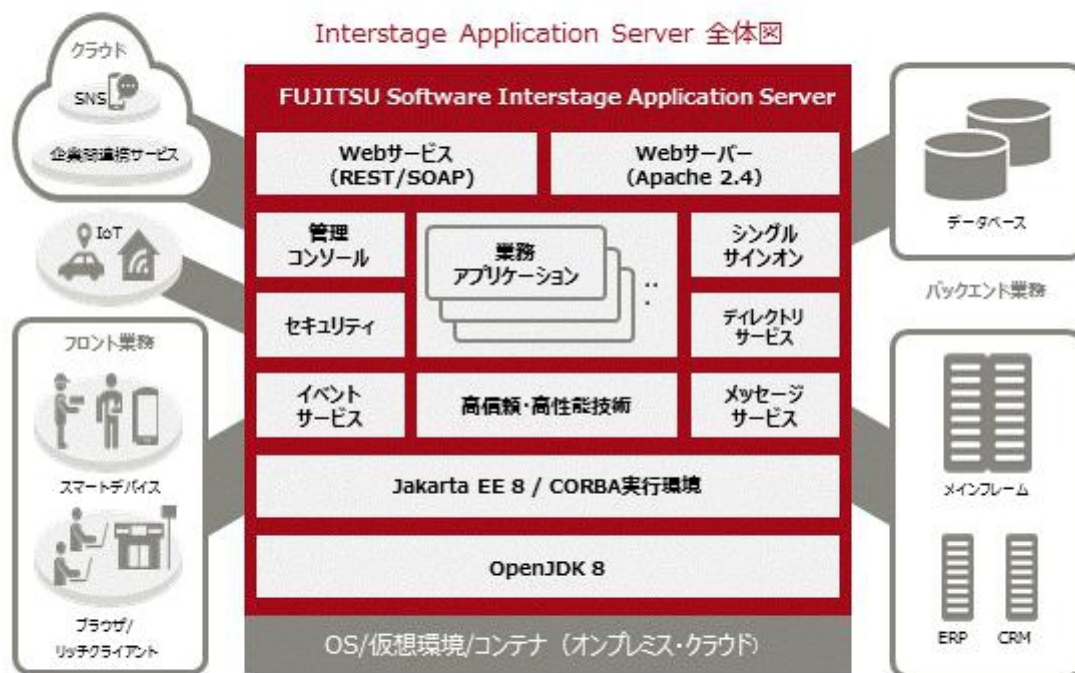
Interstage Application Server 全体図

クラウド

SNS

企業間連携サービス

IoT

フロント業務

スマートデバイス

ブラウザ/リッチクライアント

FUJITSU Software Interstage Application Server

Webサービス (REST/SOAP)

Webサーバー (Apache 2.4)

管理コンソール

業務アプリケーション

シングルサインオン

セキュリティ

ディレクトリサービス

イベントサービス

高信頼・高性能技術

メッセージサービス

Jakarta EE 8 / CORBA実行環境

OpenJDK 8

OS/仮想環境/コンテナ（オンプレミス・クラウド）

データベース

バックエンド業務

メインフレーム

ERP

CRM